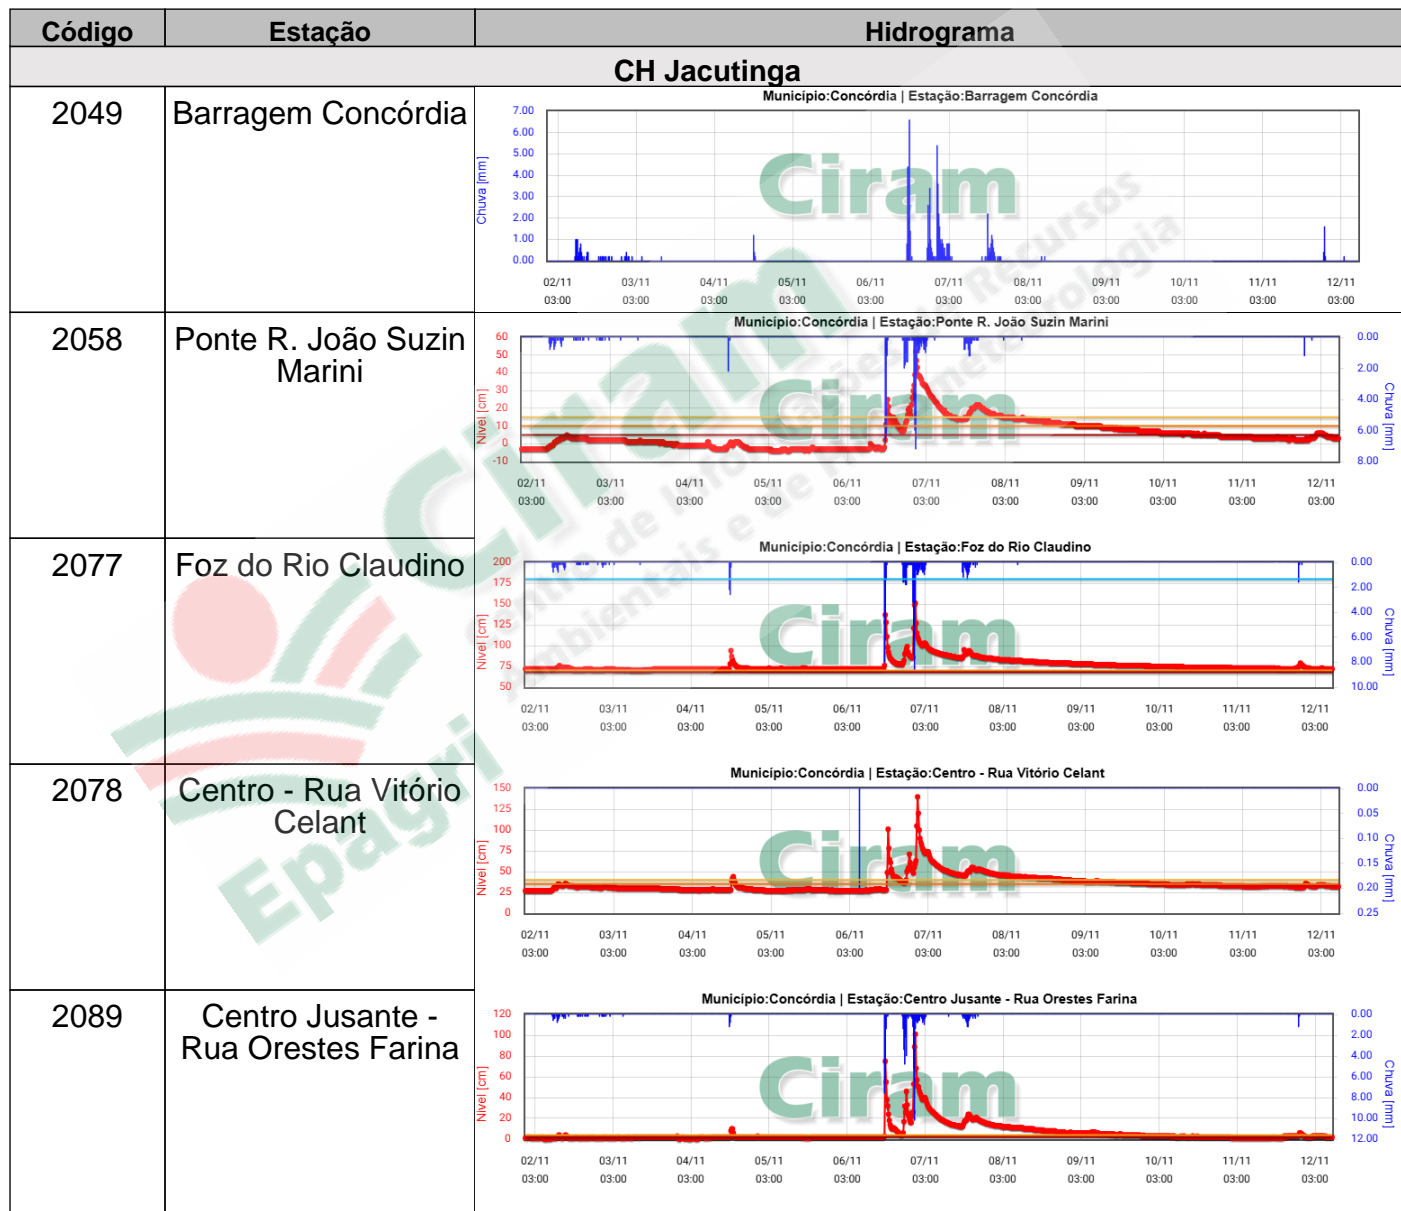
| Código | Estação | Hidrograma |
|---|---|---|
| CH Jacutinga | | |
| 2049 | Barragem Concórdia | Município:Concórdia \| Estação:Barragem Concórdia<br>Chuva [mm]<br>7.00 6.00 5.00 4.00 3.00 2.00 1.00 0.00<br>02/11 03:00 03/11 03:00 04/11 03:00 05/11 03:00 06/11 03:00 07/11 03:00 08/11 03:00 09/11 03:00 10/11 03:00 11/11 03:00 12/11 03:00<br>Ciram |
| 2058 | Ponte R. João Suzin Marini | Município:Concórdia \| Estação:Ponte R. João Suzin Marini<br>Nível [cm]<br>60 50 40 30 20 10 0 -10<br>Chuva [mm]<br>0.00 2.00 4.00 6.00 8.00<br>02/11 03:00 03/11 03:00 04/11 03:00 05/11 03:00 06/11 03:00 07/11 03:00 08/11 03:00 09/11 03:00 10/11 03:00 11/11 03:00 12/11 03:00<br>Ciram |
| 2077 | Foz do Rio Claudino | Município:Concórdia \| Estação:Foz do Rio Claudino<br>Nível [cm]<br>200 175 150 125 100 75 50<br>Chuva [mm]<br>0.00 2.00 4.00 6.00 8.00 10.00<br>02/11 03:00 03/11 03:00 04/11 03:00 05/11 03:00 06/11 03:00 07/11 03:00 08/11 03:00 09/11 03:00 10/11 03:00 11/11 03:00 12/11 03:00<br>Ciram |
| 2078 | Centro - Rua Vitório Celant | Município:Concórdia \| Estação:Centro - Rua Vitório Celant<br>Nível [cm]<br>150 125 100 75 50 25 0<br>Chuva [mm]<br>0.00 0.05 0.10 0.15 0.20 0.25<br>02/11 03:00 03/11 03:00 04/11 03:00 05/11 03:00 06/11 03:00 07/11 03:00 08/11 03:00 09/11 03:00 10/11 03:00 11/11 03:00 12/11 03:00<br>Ciram |
| 2089 | Centro Jusante - Rua Orestes Farina | Município:Concórdia \| Estação:Centro Jusante - Rua Orestes Farina<br>Nível [cm]<br>120 100 80 60 40 20 0<br>Chuva [mm]<br>0.00 2.00 4.00 6.00 8.00 10.00 12.00<br>02/11 03:00 03/11 03:00 04/11 03:00 05/11 03:00 06/11 03:00 07/11 03:00 08/11 03:00 09/11 03:00 10/11 03:00 11/11 03:00 12/11 03:00<br>Ciram |

Ciram Centro de Informações de Recursos Ambientais e de Hidrometeorologia Epagri